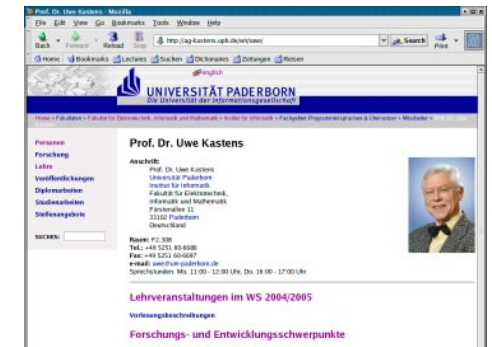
Prof. Dr. Uwe Kastens - Mozilla

File Edit View Go Bookmarks Tools Window Help

Back Forward Reload Stop http://ag-kastens.upb.de/win/uwe/ Search Print

Home Bookmarks Lectures Suchen Dictionaries Zeitungen Reisen

English

UNIVERSITÄT PADERBORN
Die Universität der Informationsgesellschaft

Home » Fakultäten » Fakultät für Elektrotechnik, Informatik und Mathematik » Institut für Informatik » Fachgebiet Programmiersprachen & Übersetzer » Mitarbeiter » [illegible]

Personen
Forschung
Lehre
Veröffentlichungen
Diplomarbeiten
Studienarbeiten
Stellenangebote

SUCHEN:

Prof. Dr. Uwe Kastens

Anschrift:
Prof. Dr. Uwe Kastens
Universität Paderborn
Institut für Informatik
Fakultät für Elektrotechnik, Informatik und Mathematik
Fürstenallee 11
33102 Paderborn
Deutschland

Raum: F2.308
Tel.: +49 5251 60-6686
Fax: +49 5251 60-6697
e-mail: uwe@uni-paderborn.de
Sprechstunden: Mo. 11:00 - 12:00 Uhr, Do. 16:00 - 17:00 Uhr

Lehrveranstaltungen im WS 2004/2005

Vorlesungsbeschreibungen

Forschungs- und Entwicklungsschwerpunkte